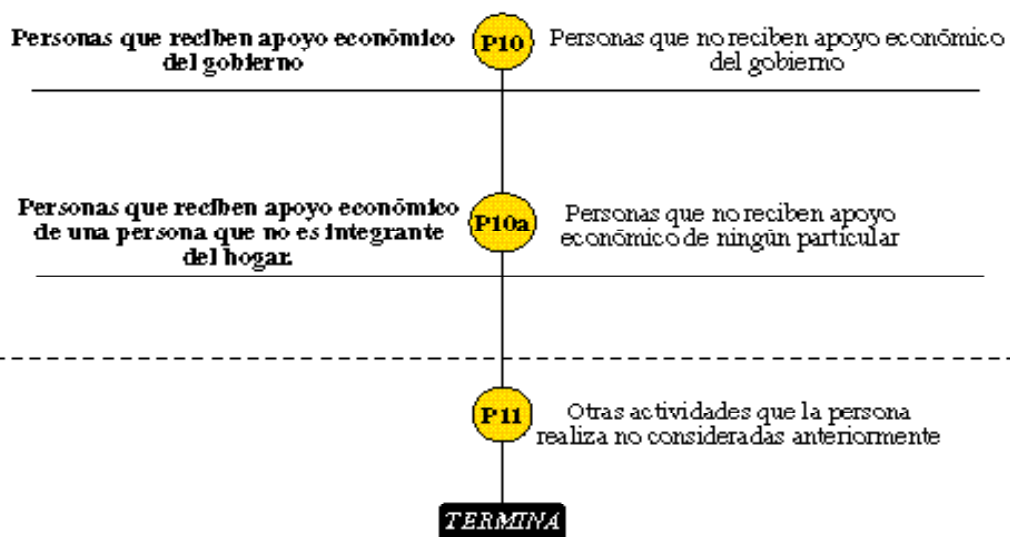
Personas que reciben apoyo económico del gobierno

P10

Personas que no reciben apoyo económico del gobierno

Personas que reciben apoyo económico de una persona que no es integrante del hogar.

P10a

Personas que no reciben apoyo económico de ningún particular

P11

Otras actividades que la persona realiza no consideradas anteriormente

TERMINA